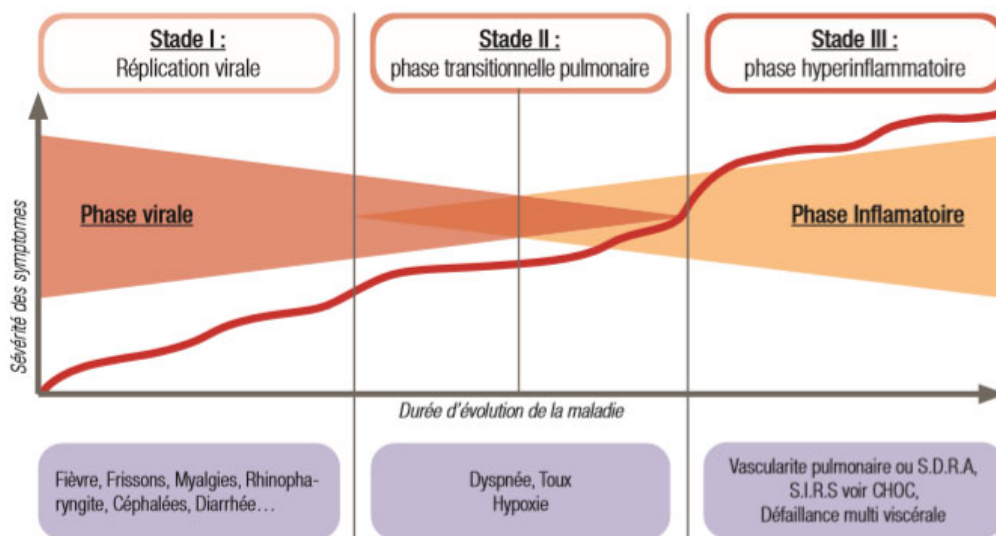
Stade I :
Réplication virale

Stade II :
phase transitionnelle pulmonaire

Stade III :
phase hyperinflammatoire

Sévérité des symptomes

Phase virale

Phase Inflamatoire

Durée d'évolution de la maladie

Fièvre, Frissons, Myalgies, Rhinopharyngite, Céphalées, Diarrhée…

Dyspnée, Toux
Hypoxie

Vascularite pulmonaire ou S.D.R.A,
S.I.R.S voir CHOC,
Défaillance multi viscérale